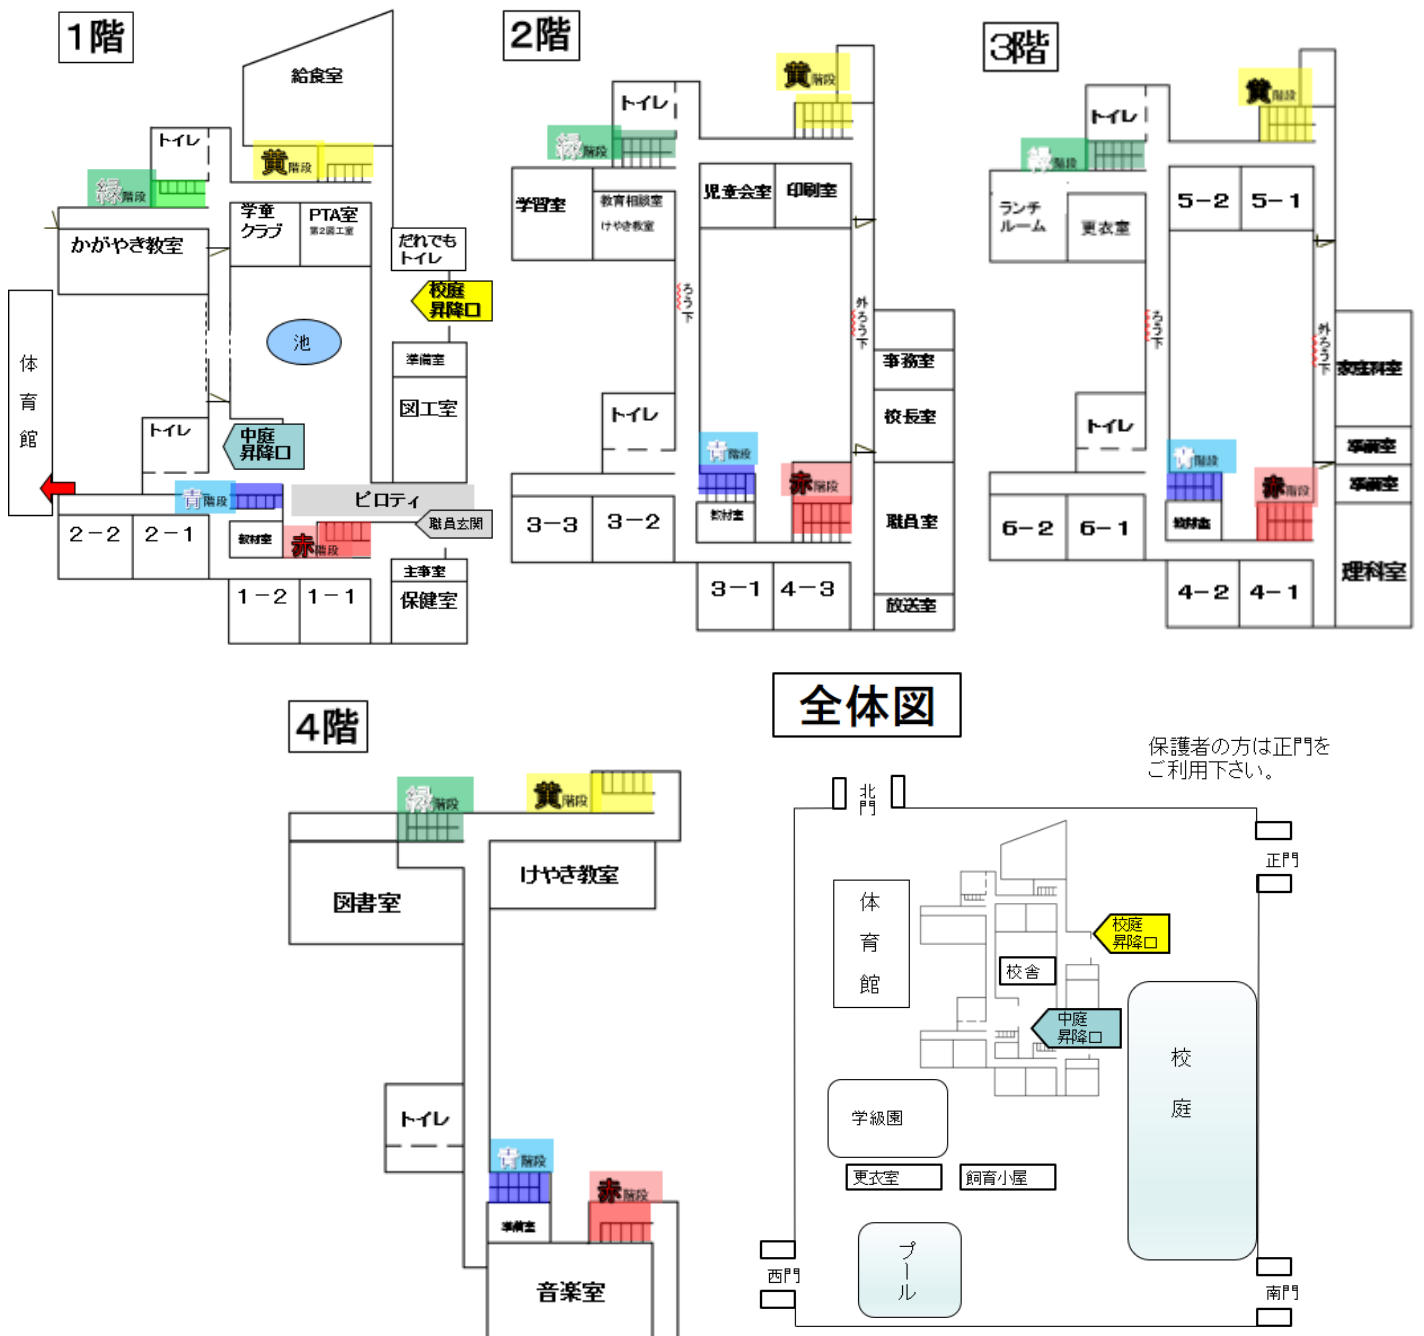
1階

給食室
トイレ
黄階段
緑階段
学童クラブ
PTA室
第2図工室
かがやき教室
だれでもトイレ
校庭昇降口
池
準備室
図工室
体育館
トイレ
中庭昇降口
青階段
ピロティ
職員玄関
2－2
2－1
教材室
赤階段
主事室
保健室
1－2
1－1

2階

トイレ
黄階段
緑階段
学習室
教育相談室
けやき教室
児童会室
印刷室
ろう下
外ろう下
事務室
校長室
トイレ
青階段
赤階段
教材室
職員室
3－3
3－2
3－1
4－3
放送室

3階

トイレ
黄階段
緑階段
ランチルーム
更衣室
5－2
5－1
ろう下
外ろう下
家庭科室
トイレ
青階段
赤階段
準備室
準備室
教材室
6－2
6－1
理科室
4－2
4－1

4階

緑階段
黄階段
図書室
けやき教室
トイレ
青階段
赤階段
準備室
音楽室

全体図

保護者の方は正門をご利用下さい。

北門
正門
体育館
校庭昇降口
校舎
中庭昇降口
校庭
学級園
更衣室
飼育小屋
西門
プール
南門